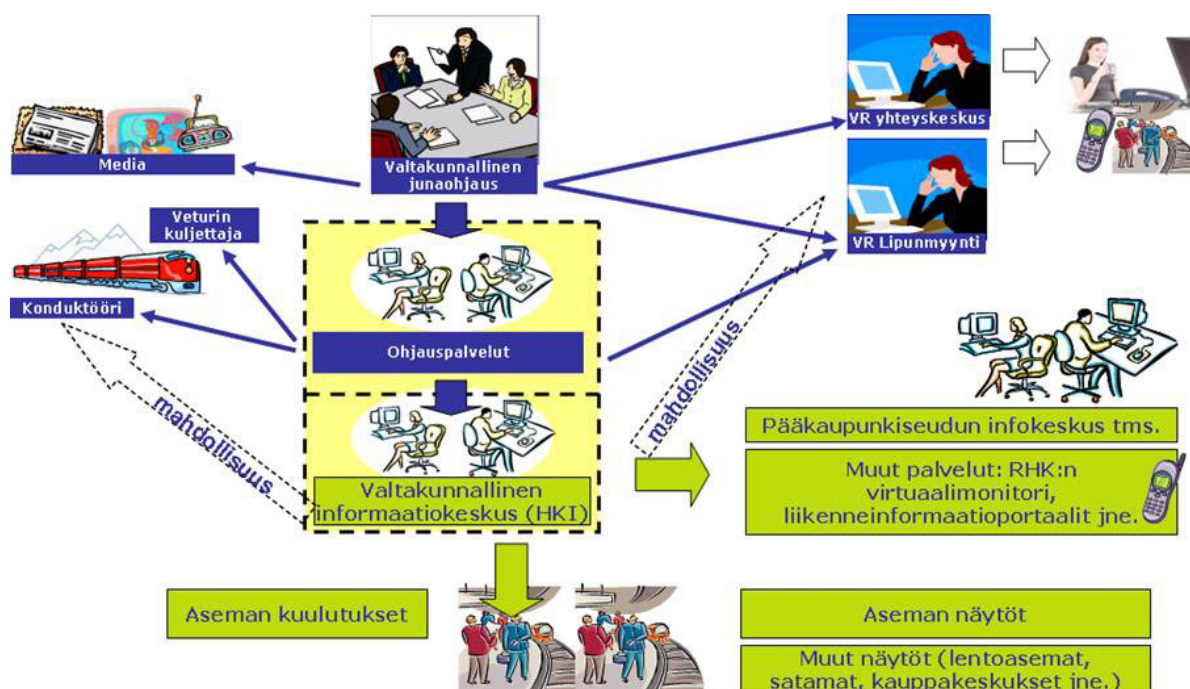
Valtakunnallinen junaohjaus

VR yhteyskeskus

VR Lipunmyynti

Media

Veturin kuljettaja

Konduktööri

Ohjauspalvelut

mahdollisuus

mahdollisuus

Valtakunnallinen informaatiokeskus (HKI)

Pääkaupunkiseudun infokeskus tms.

Muut palvelut: RHK:n virtuaalimonitori, liikenneinformaatioportaalit jne.

Aseman kuulutukset

Aseman näytöt

Muut näytöt (lentoasemat, satamat, kauppakeskukset jne.)